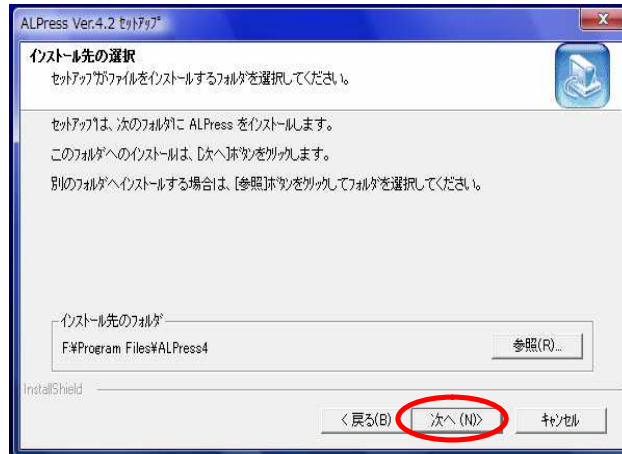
ALPress Ver.4.2 ｾｯﾄｱｯﾌﾟ

ｲﾝｽﾄｰﾙ先の選択
ｾｯﾄｱｯﾌﾟがﾌｧｲﾙをｲﾝｽﾄｰﾙするﾌｫﾙﾀﾞを選択してください。

ｾｯﾄｱｯﾌﾟは、次のﾌｫﾙﾀﾞに ALPress をｲﾝｽﾄｰﾙします。

このﾌｫﾙﾀﾞへのｲﾝｽﾄｰﾙは、[次へ]ﾎﾞﾀﾝをｸﾘｯｸします。

別のﾌｫﾙﾀﾞへｲﾝｽﾄｰﾙする場合は、[参照]ﾎﾞﾀﾝをｸﾘｯｸしてﾌｫﾙﾀﾞを選択してください。

ｲﾝｽﾄｰﾙ先のﾌｫﾙﾀﾞ
F:¥Program Files¥ALPress4

参照(R)...

InstallShield

< 戻る(B)

次へ (N)>

ｷｬﾝｾﾙ